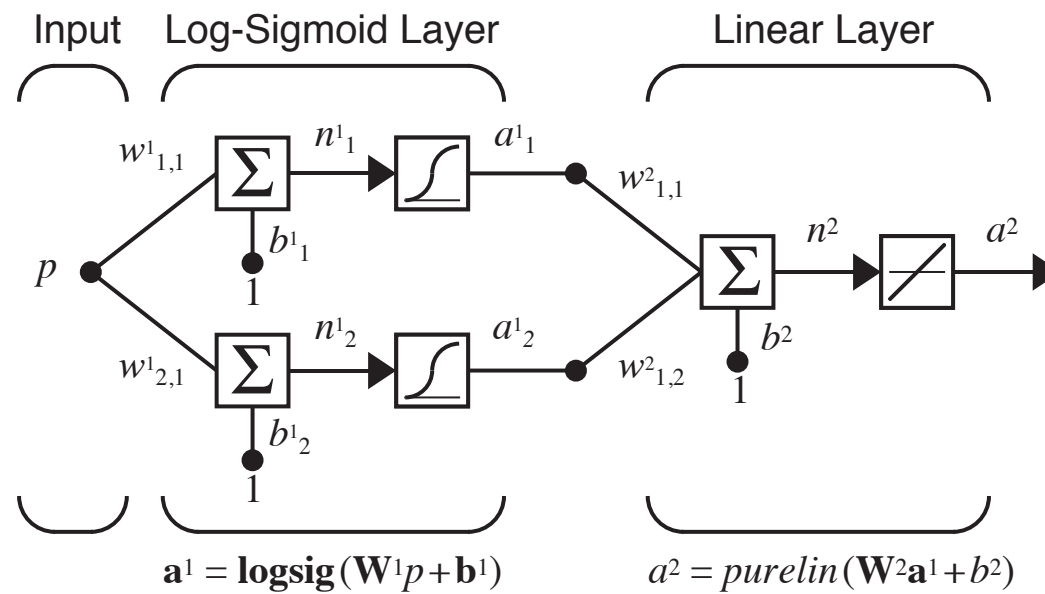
Input Log-Sigmoid Layer Linear Layer

$w^1_{1,1}$

$\Sigma$

$n^1_1$

$a^1_1$

$b^1_1$

1

$p$

$w^2_{1,1}$

$\Sigma$

$n^2$

$a^2$

$b^2$

1

$w^1_{2,1}$

$\Sigma$

$n^1_2$

$a^1_2$

$w^2_{1,2}$

$b^1_2$

1

$\mathbf{a}^1 = \mathbf{logsig}(\mathbf{W}^1 p + \mathbf{b}^1)$ $a^2 = purelin(\mathbf{W}^2 \mathbf{a}^1 + b^2)$